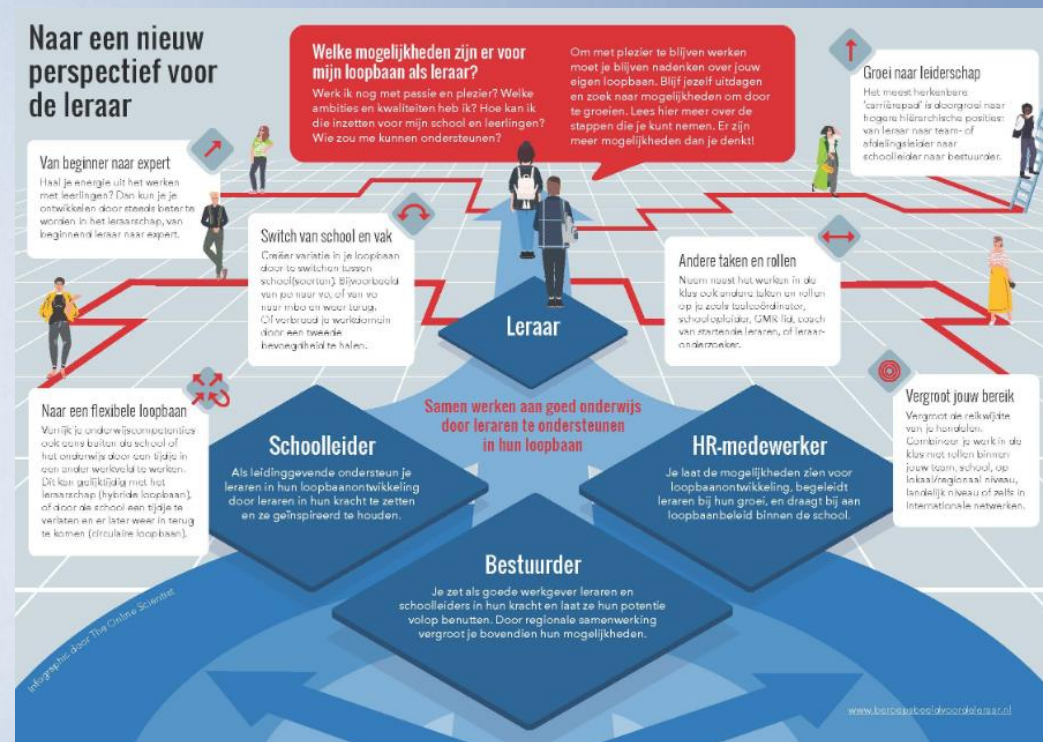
Naar een nieuw perspectief voor de leraar

Welke mogelijkheden zijn er voor mijn loopbaan als leraar?

Werk ik nog met passie en plezier? Welke ambities en kwaliteiten heb ik? Hoe kan ik die inzetten voor mijn school en leerlingen? Wie zou me kunnen ondersteunen?

Om met plezier te blijven werken moet je blijven nadenken over jouw eigen loopbaan. Blijf jezelf uitdagen en zoek naar mogelijkheden om door te groeien. Lees hier meer over de stappen die je kunt nemen. Er zijn meer mogelijkheden dan je denkt!

Groei naar leiderschap

Het meest herkenbare 'carrièrepad' is doorgroei naar hogere hiërarchische posities: van leraar naar team- of afdelingsleider naar schoolleider naar bestuurder.

Van beginner naar expert

Haal je energie uit het werken met leerlingen? Dan kun je je ontwikkelen door steeds beter te worden in het leraarschap, van beginnend leraar naar expert.

Switch van school en vak

Creëer variatie in je loopbaan door te switchen tussen school(soorten). Bijvoorbeeld van po naar vo, of van vo naar mbo en weer terug. Of verbreed je werkdomein door een tweede bevoegdheid te halen.

Andere taken en rollen

Neem naast het werken in de klas ook andere taken en rollen op je zoals taalcoördinator, schoolopleider, GMR lid, coach van startende leraren, of leraar-onderzoeker.

Leraar

Samen werken aan goed onderwijs door leraren te ondersteunen in hun loopbaan

Naar een flexibele loopbaan

Vul je onderwijscompetenties ook eens buiten de school of het onderwijs door een tijdje in een ander werkveld te werken. Dit kan gelijktijdig met het leraarschap (hybride loopbaan), of door de school een tijdje te verlaten en er later weer in terug te komen (circulaire loopbaan).

Schoolleider

Als leidinggevende ondersteun je leraren in hun loopbaanontwikkeling door leraren in hun kracht te zetten en ze geïnspireerd te houden.

HR-medewerker

Je laat de mogelijkheden zien voor loopbaanontwikkeling, begeleidt leraren bij hun groei, en draagt bij aan loopbaanbeleid binnen de school.

Vergroot jouw bereik

Vergroot de reikwijdte van je handelen. Combineer je werk in de klas met rollen binnen jouw team, school, op lokaal/regionaal niveau, landelijk niveau of zelfs in internationale netwerken.

Bestuurder

Je zet als goede werkgever leraren en schoolleiders in hun kracht en laat ze hun potentie volop benutten. Door regionale samenwerking vergroot je bovendien hun mogelijkheden.

Infographic door The Online Scientist

www.beroepsbeeldvoordeleraar.nl